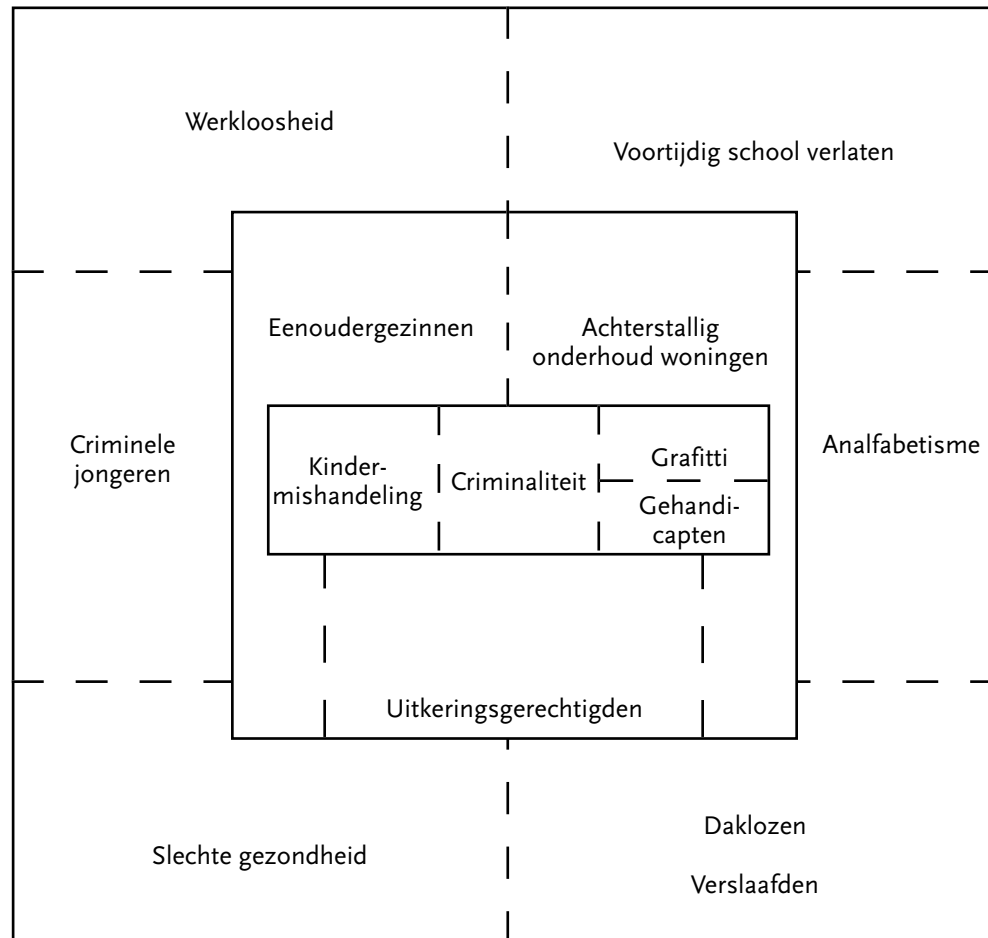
Werkloosheid

Voortijdig school verlaten

Eenoudergezinnen

Achterstallig onderhoud woningen

Criminele jongeren

Kindermishandeling

Criminaliteit

Grafitti

Gehandicapten

Analfabetisme

Uitkeringsgerechtigden

Slechte gezondheid

Daklozen

Verslaafden